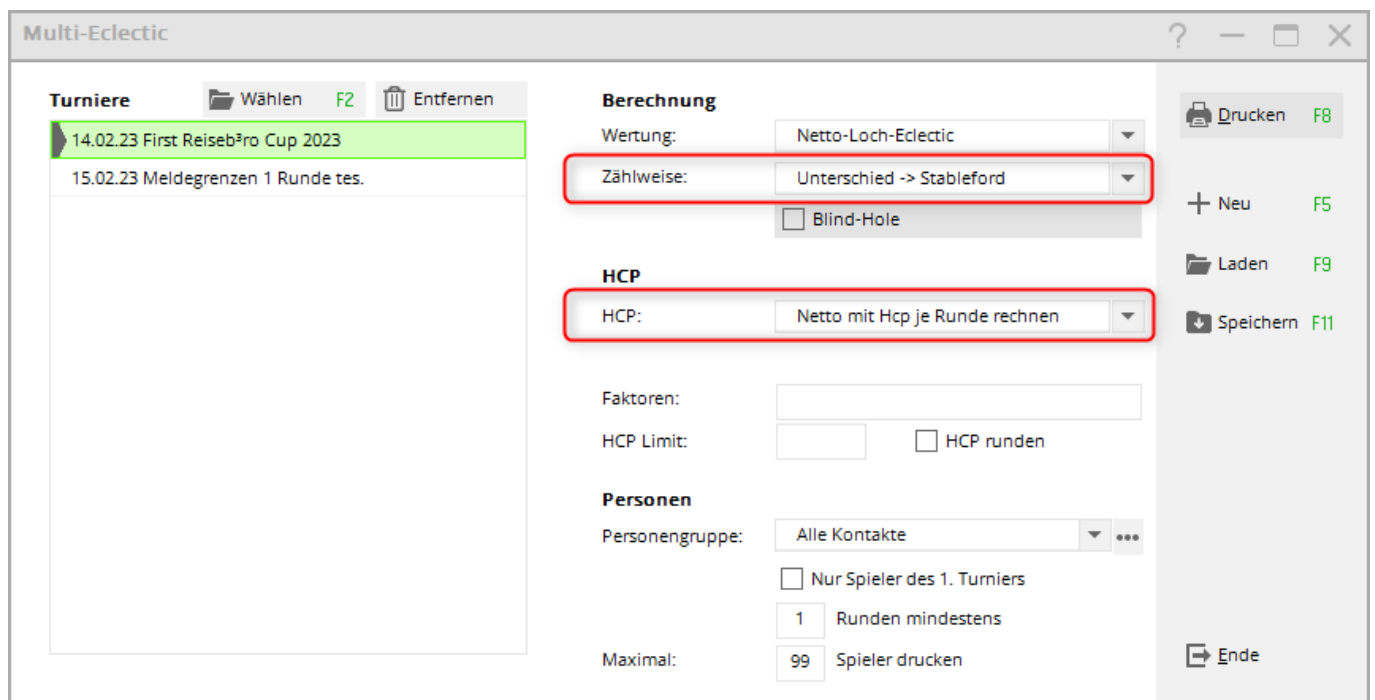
Multi-Eclectic

Turniere
Wählen F2
Entfernen
14.02.23 First Reiseb³ro Cup 2023
15.02.23 Meldegrenzen 1 Runde tes.

Berechnung
Wertung: Netto-Loch-Eclectic
Zählweise: Unterschied -> Stableford
Blind-Hole

HCP
HCP: Netto mit Hcp je Runde rechnen

Faktoren:
HCP Limit:
HCP runden

Personen
Personengruppe: Alle Kontakte
Nur Spieler des 1. Turniers
1 Runden mindestens
Maximal: 99 Spieler drucken

Drucken F8
Neu F5
Laden F9
Speichern F11
Ende